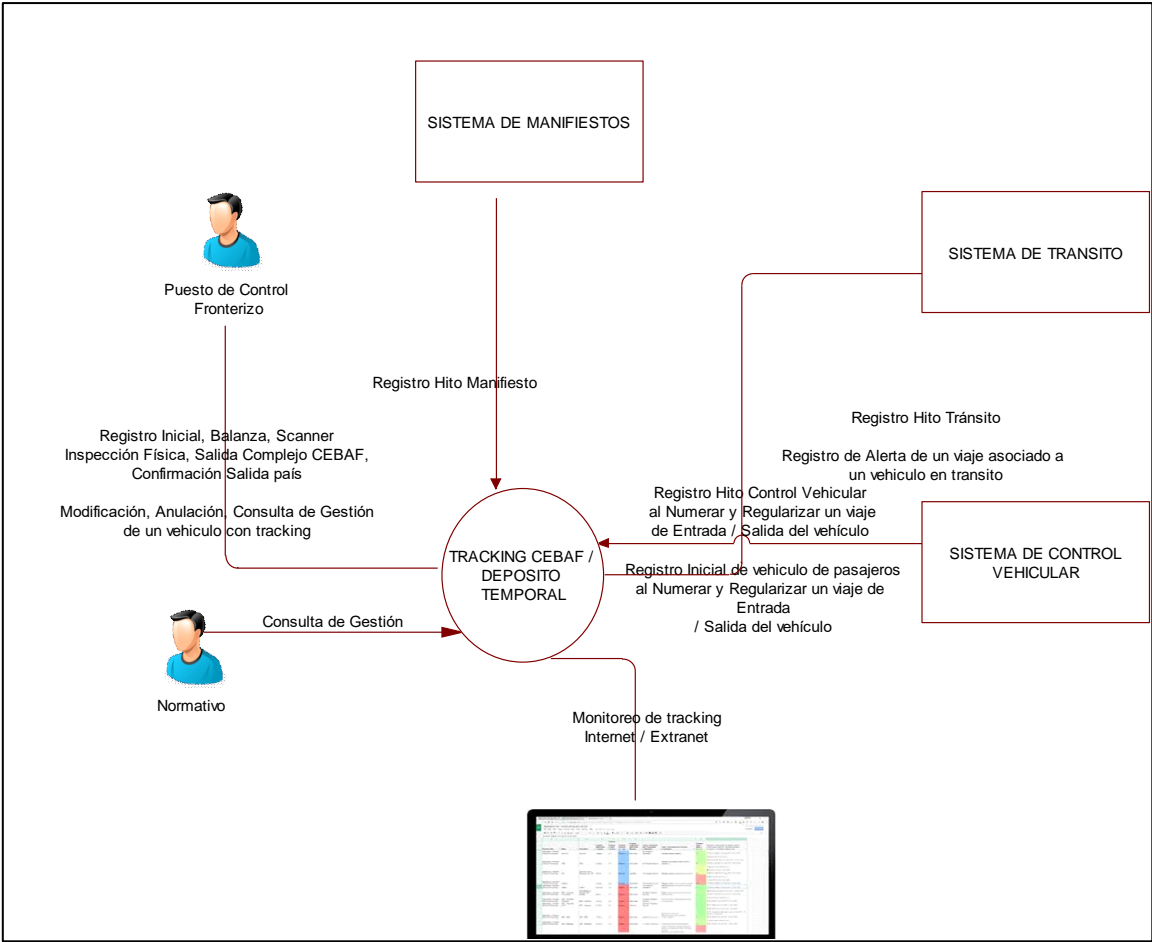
SISTEMA DE MANIFIESTOS

Puesto de Control Fronterizo

SISTEMA DE TRANSITO

Registro Hito Manifiesto

Registro Hito Tránsito

Registro de Alerta de un viaje asociado a un vehiculo en transito

Registro Inicial, Balanza, Scanner Inspección Física, Salida Complejo CEBAF, Confirmación Salida país

Modificación, Anulación, Consulta de Gestión de un vehiculo con tracking

Registro Hito Control Vehicular al Numerar y Regularizar un viaje de Entrada / Salida del vehículo

TRACKING CEBAF / DEPOSITO TEMPORAL

SISTEMA DE CONTROL VEHICULAR

Registro Inicial de vehiculo de pasajeros al Numerar y Regularizar un viaje de Entrada / Salida del vehículo

Consulta de Gestión

Normativo

Monitoreo de tracking Internet / Extranet